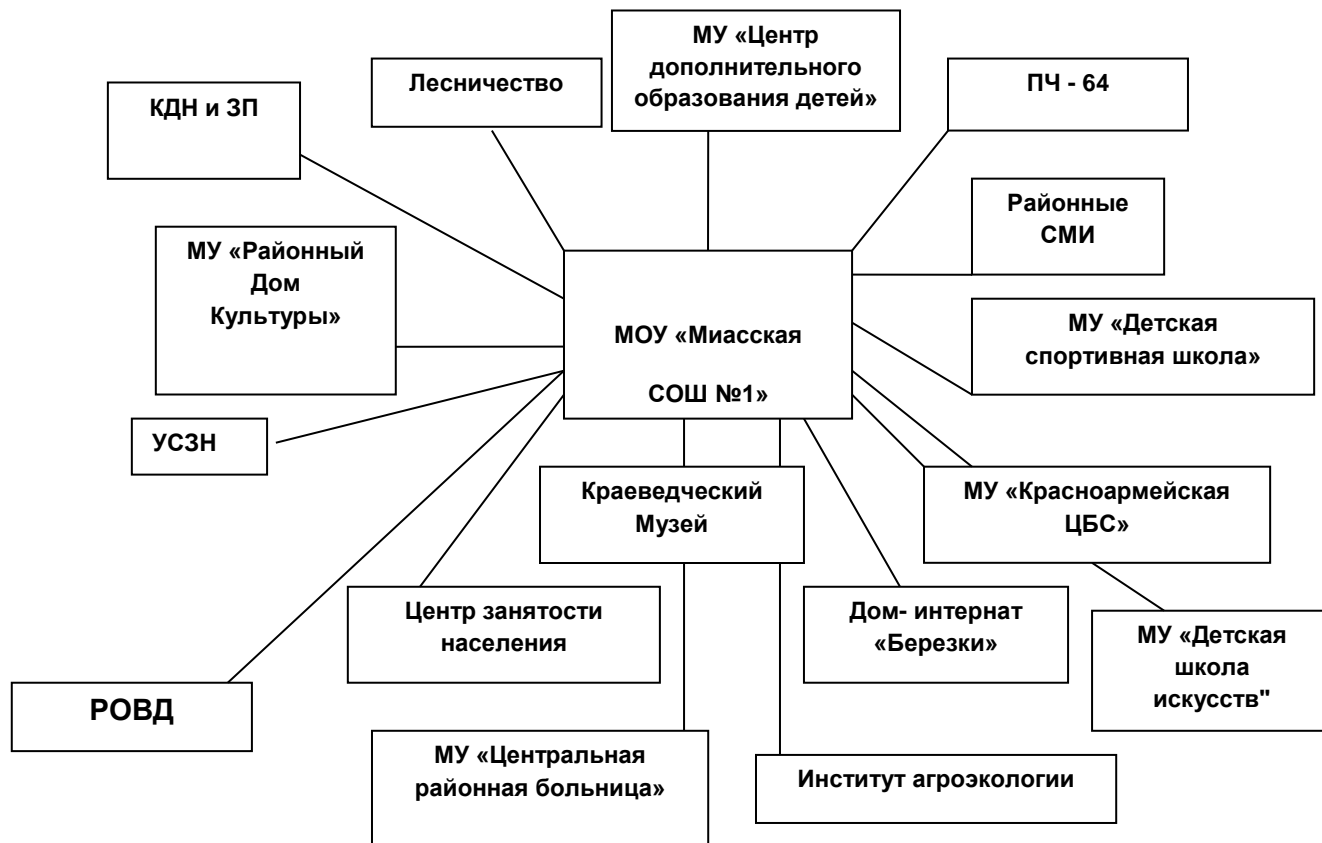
МУ «Центр дополнительного образования детей»

Лесничество

ПЧ - 64

КДН и ЗП

Районные СМИ

МУ «Районный Дом Культуры»

МОУ «Миасская СОШ №1»

МУ «Детская спортивная школа»

УСЗН

Краеведческий Музей

МУ «Красноармейская ЦБС»

Центр занятости населения

Дом- интернат «Березки»

МУ «Детская школа искусств"

РОВД

МУ «Центральная районная больница»

Институт агроэкологии